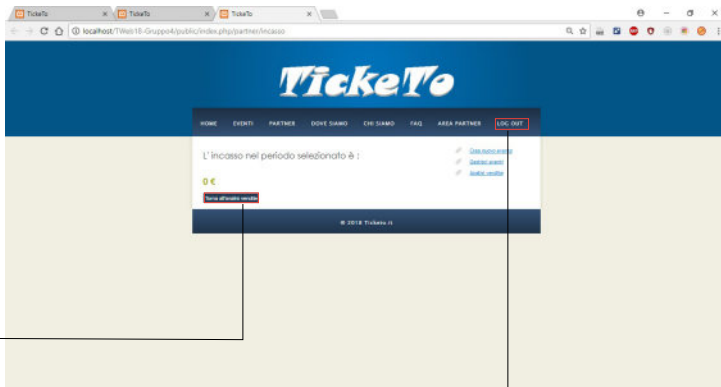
TicketTo × TicketTo × TicketTo ×

localhost/TWeb18-Gruppo4/public/index.php/partner/incasso

TickeTo

HOME EVENTI PARTNER DOVE SIAMO CHI SIAMO FAQ AREA PARTNER LOG OUT

L' incasso nel periodo selezionato è :

0 €

Torna all'analisi vendite

Crea nuovo evento
Gestisci eventi
Analisi vendite

© 2018 Ticketo.it